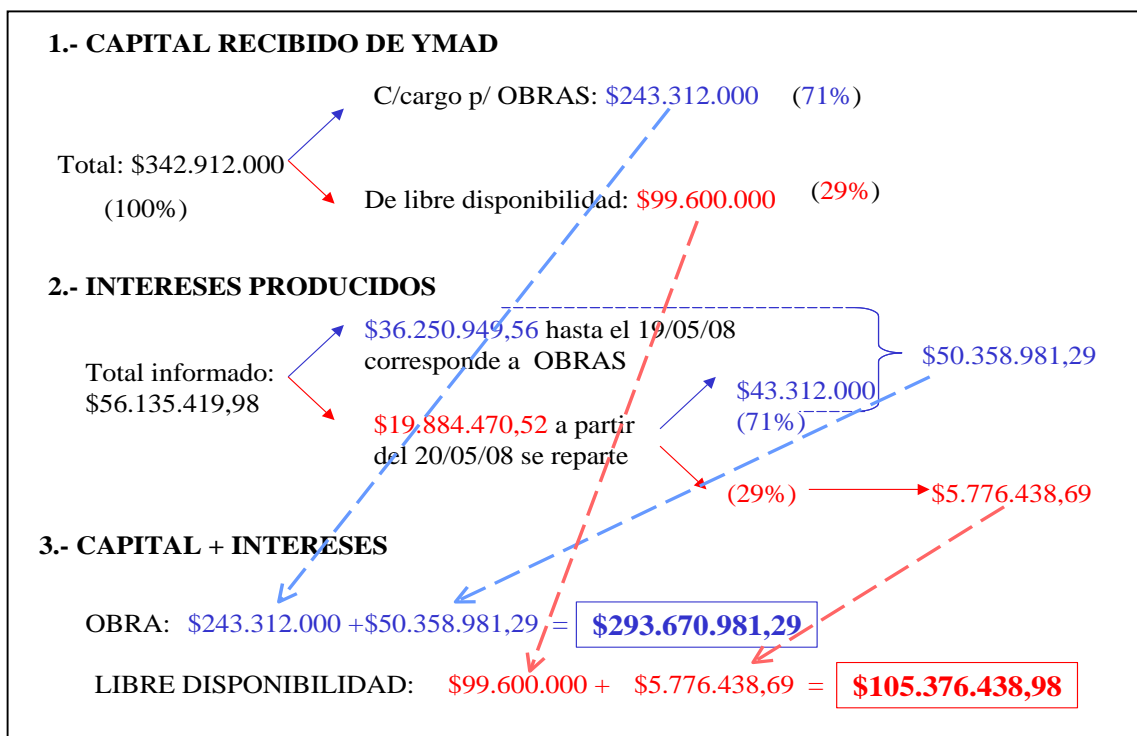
1.- CAPITAL RECIBIDO DE YMAD

C/cargo p/ OBRAS: \$243.312.000 (71%)

Total: \$342.912.000
(100%)

De libre disponibilidad: \$99.600.000 (29%)

2.- INTERESES PRODUCIDOS

\$36.250.949,56 hasta el 19/05/08 corresponde a OBRAS

Total informado: \$56.135.419,98

\$19.884.470,52 a partir del 20/05/08 se reparte

\$43.312.000 (71%)

\$50.358.981,29

(29%) \$5.776.438,69

3.- CAPITAL + INTERESES

OBRA: \$243.312.000 +\$50.358.981,29 = \$293.670.981,29

LIBRE DISPONIBILIDAD: \$99.600.000 + \$5.776.438,69 = \$105.376.438,98